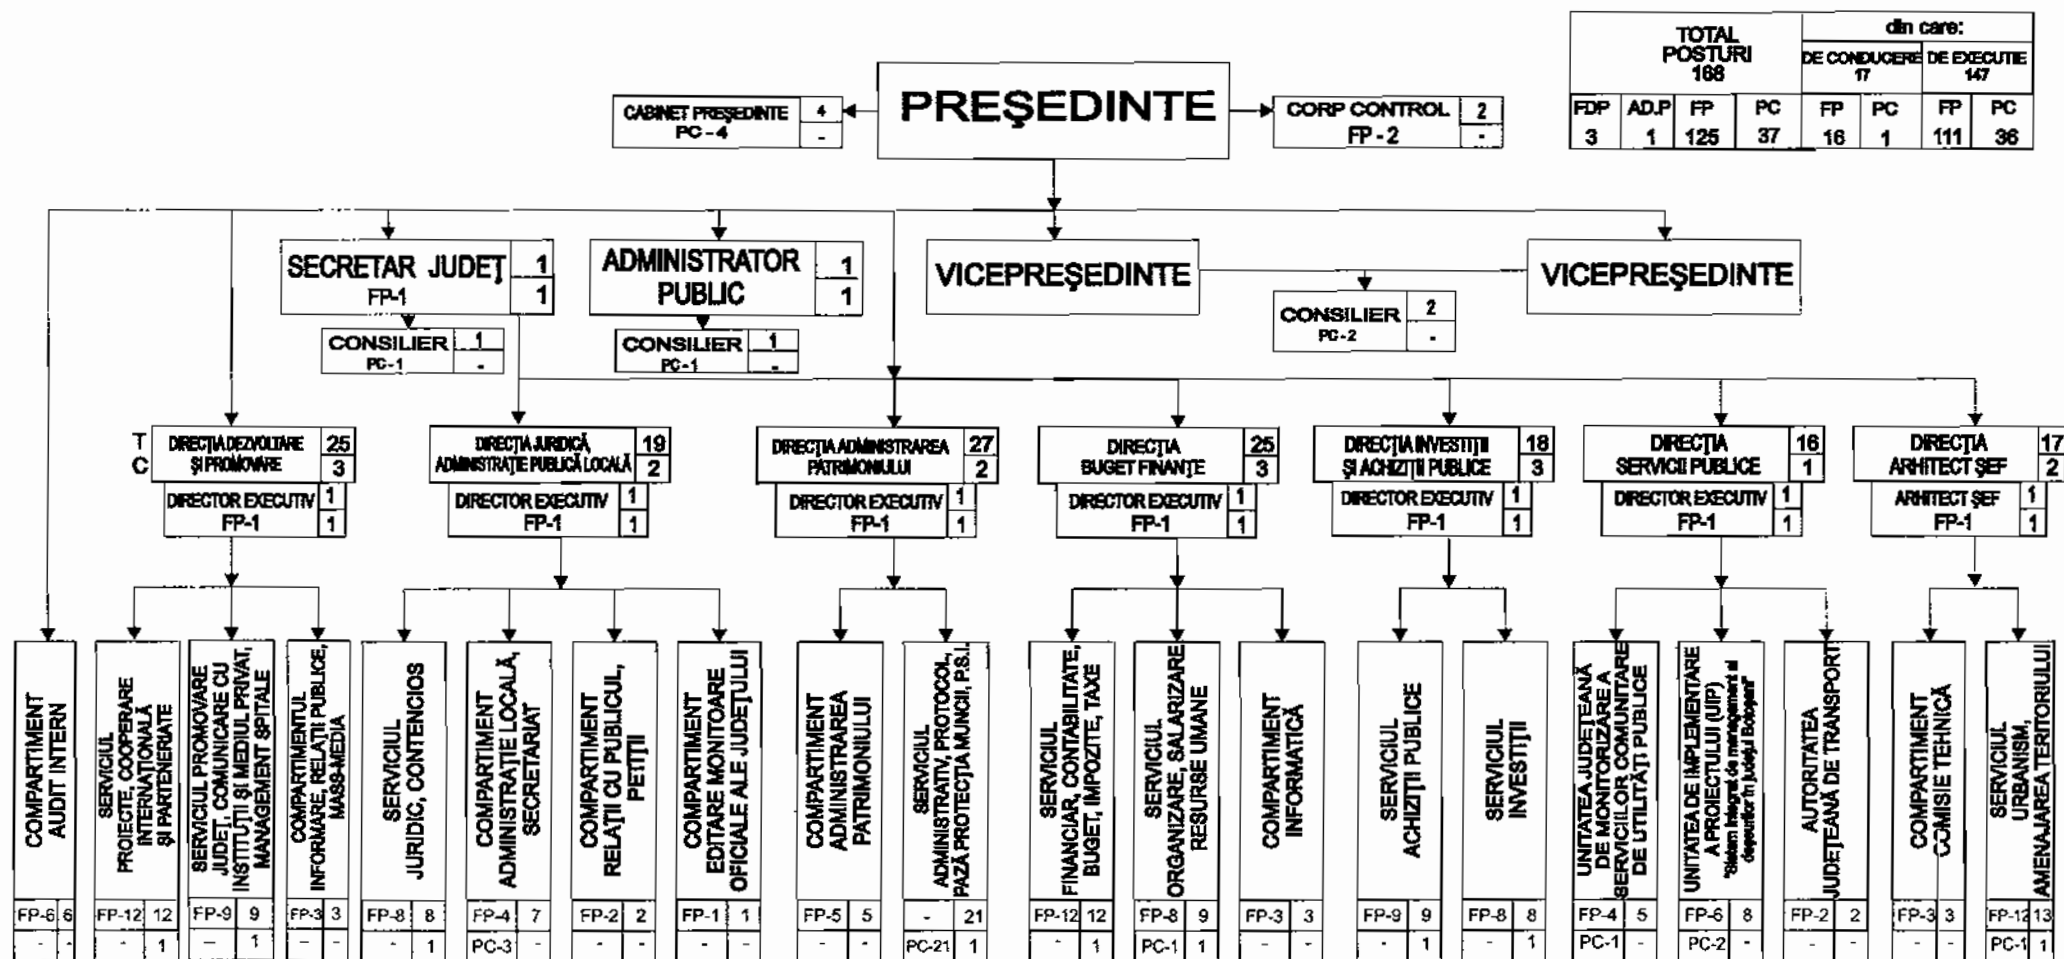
| TOTAL POSTURI 168 | | | | din care: | | | |
|---|---|---|---|---|---|---|---|
| | | | | DE CONDUCERE 17 | | DE EXECUTIE 147 | |
| FDP | AD.P | FP | PC | FP | PC | FP | PC |
| 3 | 1 | 125 | 37 | 16 | 1 | 111 | 36 |

PREŞEDINTE

CABINET PREŞEDINTE PC - 4 | 4 | -

CORP CONTROL FP - 2 | 2 | -

SECRETAR JUDEŢ FP-1 | 1 | 1

CONSILIER PC-1 | 1 | -

ADMINISTRATOR PUBLIC | 1 | 1

CONSILIER PC-1 | 1 | -

VICEPREŞEDINTE

VICEPREŞEDINTE

CONSILIER PC - 2 | 2 | -

T C

DIRECŢIA DEZVOLTARE ŞI PROMOVARE | 25 | 3
DIRECTOR EXECUTIV FP-1 | 1 | 1

DIRECŢIA JURIDICĂ ADMINISTRAŢIE PUBLICĂ LOCALĂ | 19 | 2
DIRECTOR EXECUTIV FP-1 | 1 | 1

DIRECŢIA ADMINISTRAREA PATRIMONIULUI | 27 | 2
DIRECTOR EXECUTIV FP-1 | 1 | 1

DIRECŢIA BUGET FINANŢE | 25 | 3
DIRECTOR EXECUTIV FP-1 | 1 | 1

DIRECŢIA INVESTIŢII ŞI ACHIZIŢII PUBLICE | 18 | 3
DIRECTOR EXECUTIV FP-1 | 1 | 1

DIRECŢIA SERVICII PUBLICE | 16 | 1
DIRECTOR EXECUTIV FP-1 | 1 | 1

DIRECŢIA ARHITECT ŞEF | 17 | 2
ARHITECT ŞEF FP-1 | 1 | 1

COMPARTIMENT AUDIT INTERN | FP-6 | 6 | - | -

SERVICIUL PROIECTE, COOPERARE INTERNAŢIONALĂ ŞI PARTENERIATE | FP-12 | 12 | - | 1

SERVICIUL PROMOVARE JUDEŢ, COMUNICARE CU INSTITUŢII ŞI MEDIUL PRIVAT, MANAGEMENT SPITALE | FP-9 | 9 | – | 1

COMPARTIMENTUL INFORMARE, RELAŢII PUBLICE, MASS-MEDIA | FP-3 | 3 | - | -

SERVICIUL JURIDIC, CONTENCIOS | FP-8 | 8 | - | 1

COMPARTIMENT ADMINISTRAŢIE LOCALĂ, SECRETARIAT | FP-4 | 7 | PC-3 | -

COMPARTIMENT RELAŢII CU PUBLICUL, PETIŢII | FP-2 | 2 | - | -

COMPARTIMENT EDITARE MONITOARE OFICIALE ALE JUDEŢULUI | FP-1 | 1 | - | -

COMPARTIMENT ADMINISTRAREA PATRIMONIULUI | FP-5 | 5 | - | -

SERVICIUL ADMINISTRATIV, PROTOCOL, PAZĂ PROTECŢIA MUNCII, P.S.I. | - | 21 | PC-21 | 1

SERVICIUL FINANCIAR, CONTABILITATE, BUGET, IMPOZITE, TAXE | FP-12 | 12 | - | 1

SERVICIUL ORGANIZARE, SALARIZARE RESURSE UMANE | FP-8 | 9 | PC-1 | 1

COMPARTIMENT INFORMATICĂ | FP-3 | 3 | - | -

SERVICIUL ACHIZIŢII PUBLICE | FP-9 | 9 | - | 1

SERVICIUL INVESTIŢII | FP-8 | 8 | - | 1

UNITATEA JUDEŢEANĂ DE MONITORIZARE A SERVICIILOR COMUNITARE DE UTILITĂŢI PUBLICE | FP-4 | 5 | PC-1 | -

UNITATEA DE IMPLEMENTARE A PROIECTULUI (UIP) "Sistem integrat de management al deşeurilor în judeţul Botoşani" | FP-6 | 8 | PC-2 | -

AUTORITATEA JUDEŢEANĂ DE TRANSPORT | FP-2 | 2 | - | -

COMPARTIMENT COMISIE TEHNICĂ | FP-3 | 3 | - | -

SERVICIUL URBANISM, AMENAJAREA TERITORIULUI | FP-12 | 13 | PC-1 | 1